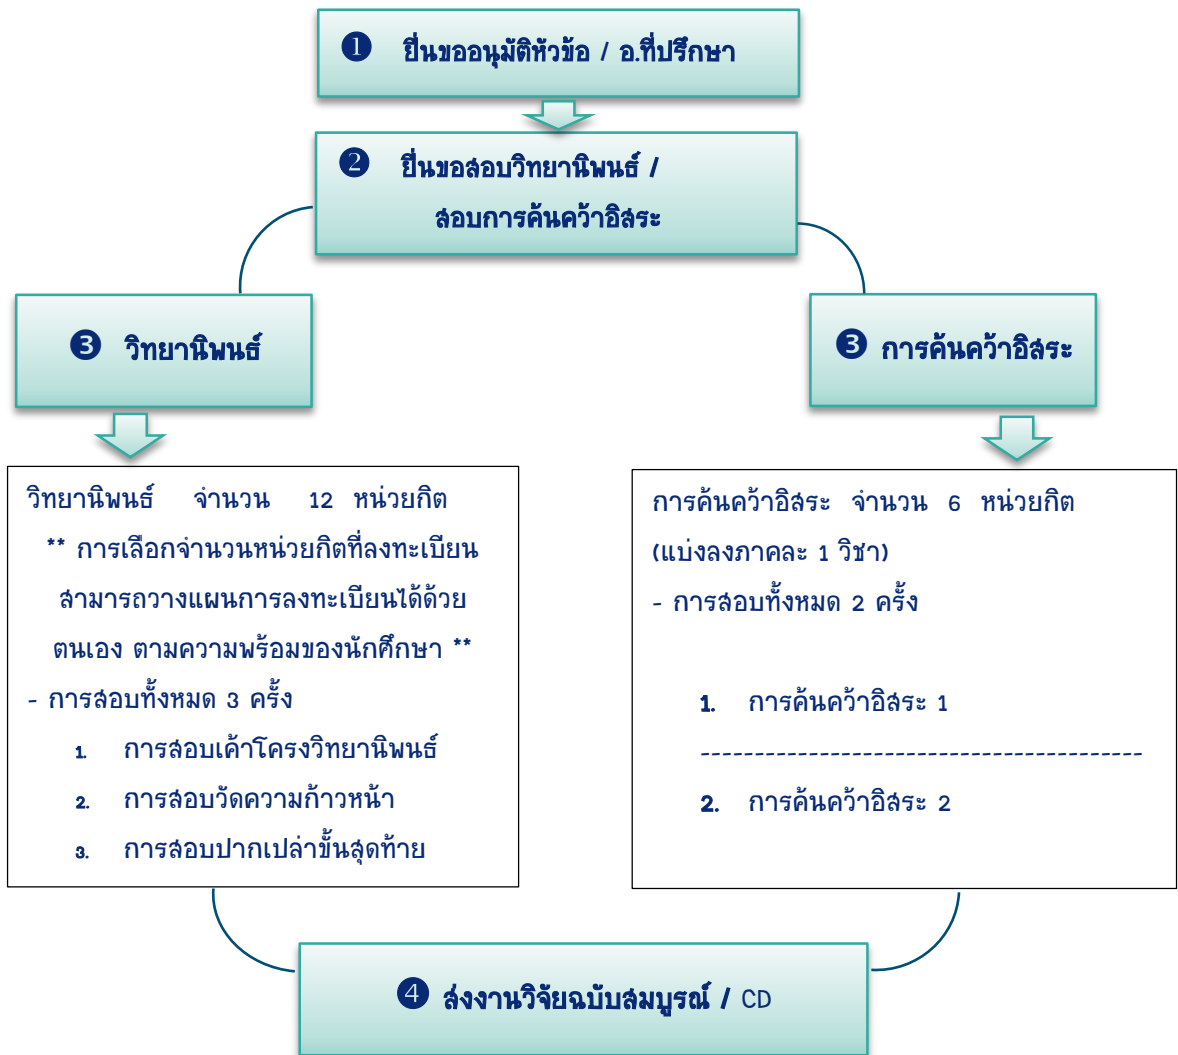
❶ ยื่นขออนุมัติหัวข้อ / อ.ที่ปรึกษา

❷ ยื่นขอสอบวิทยานิพนธ์ / สอบการค้นคว้าอิสระ

❸ วิทยานิพนธ์

❸ การค้นคว้าอิสระ

วิทยานิพนธ์ จำนวน 12 หน่วยกิต

** การเลือกจำนวนหน่วยกิตที่ลงทะเบียน สามารถวางแผนการลงทะเบียนได้ด้วยตนเอง ตามความพร้อมของนักศึกษา **

- การสอบทั้งหมด 3 ครั้ง

1. การสอบเค้าโครงวิทยานิพนธ์
2. การสอบวัดความก้าวหน้า
3. การสอบปากเปล่าขั้นสุดท้าย

การค้นคว้าอิสระ จำนวน 6 หน่วยกิต (แบ่งลงภาคละ 1 วิชา)

- การสอบทั้งหมด 2 ครั้ง

1. การค้นคว้าอิสระ 1

------------------------------------------

2. การค้นคว้าอิสระ 2

❹ ส่งงานวิจัยฉบับสมบูรณ์ / CD